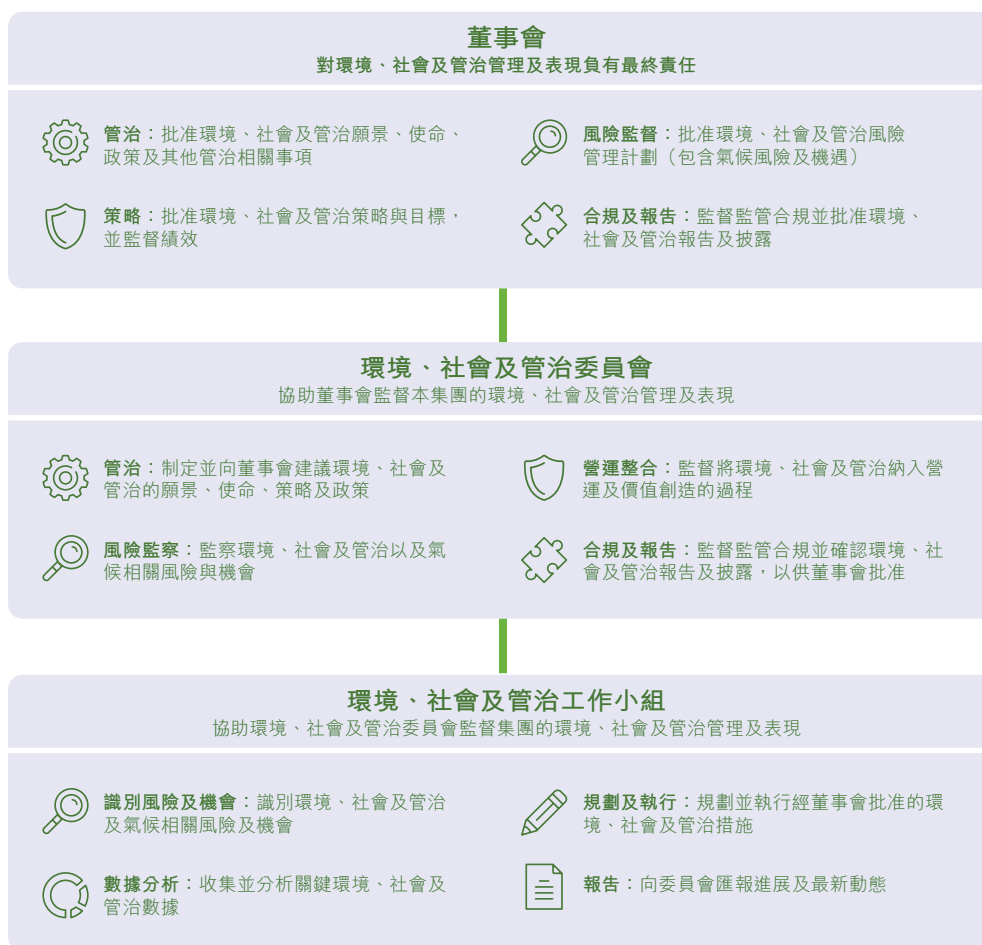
董事會
對環境、社會及管治管理及表現負有最終責任

管治：批准環境、社會及管治願景、使命、政策及其他管治相關事項

風險監督：批准環境、社會及管治風險管理計劃（包含氣候風險及機遇）

策略：批准環境、社會及管治策略與目標，並監督績效

合規及報告：監督監管合規並批准環境、社會及管治報告及披露

環境、社會及管治委員會
協助董事會監督本集團的環境、社會及管治管理及表現

管治：制定並向董事會建議環境、社會及管治的願景、使命、策略及政策

營運整合：監督將環境、社會及管治納入營運及價值創造的過程

風險監察：監察環境、社會及管治以及氣候相關風險與機會

合規及報告：監督監管合規並確認環境、社會及管治報告及披露，以供董事會批准

環境、社會及管治工作小組
協助環境、社會及管治委員會監督集團的環境、社會及管治管理及表現

識別風險及機會：識別環境、社會及管治及氣候相關風險及機會

規劃及執行：規劃並執行經董事會批准的環境、社會及管治措施

數據分析：收集並分析關鍵環境、社會及管治數據

報告：向委員會匯報進展及最新動態